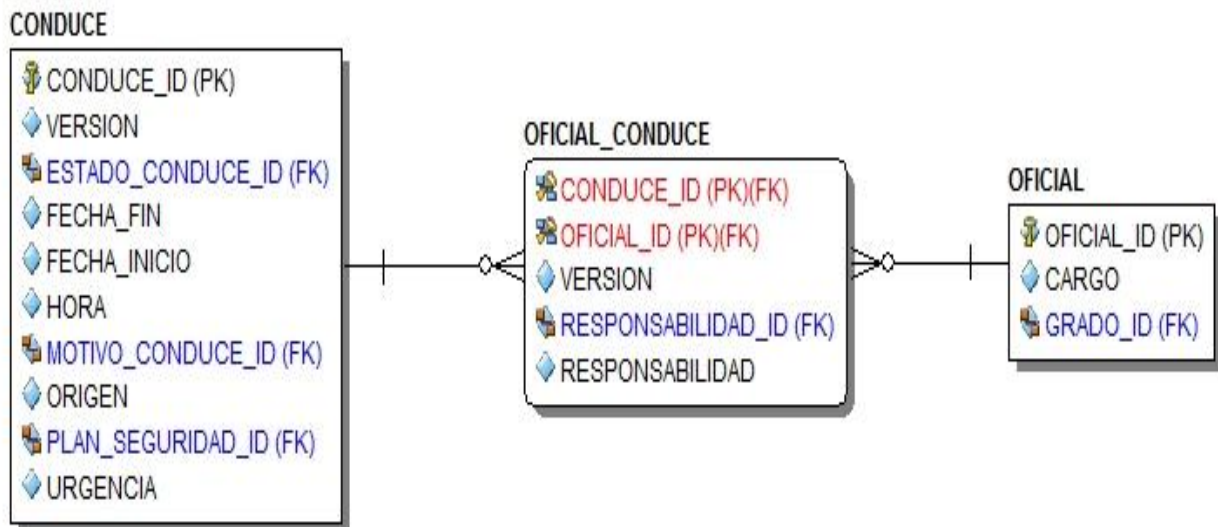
CONDUCE

CONDUCE_ID (PK)
VERSION
ESTADO_CONDUCE_ID (FK)
FECHA_FIN
FECHA_INICIO
HORA
MOTIVO_CONDUCE_ID (FK)
ORIGEN
PLAN_SEGURIDAD_ID (FK)
URGENCIA

OFICIAL_CONDUCE

CONDUCE_ID (PK)(FK)
OFICIAL_ID (PK)(FK)
VERSION
RESPONSABILIDAD_ID (FK)
RESPONSABILIDAD

OFICIAL

OFICIAL_ID (PK)
CARGO
GRADO_ID (FK)